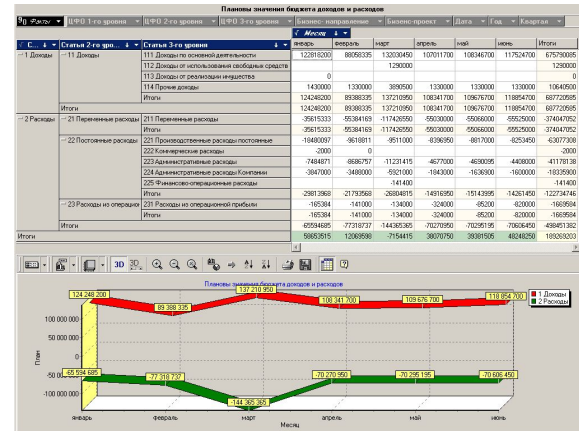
Плановы значения бюджета доходов и расходов

Σ Факты ▼ ЦФО 1-го уровня ▼ ЦФО 2-го уровня ▼ ЦФО 3-го уровня ▼ Бизнес-направление ▼ Бизнес-проект ▼ Дата ▼ Год ▼ Квартал ▼

Месяц

| С... | Статья 2-го уро... | Статья 3-го уровня | январь | февраль | март | апрель | май | июнь | Итоги |
|---|---|---|---|---|---|---|---|---|---|
| 1 Доходы | 11 Доходы | 111 Доходы по основной деятельности | 122816200 | 88058335 | 132030450 | 107011700 | 108346700 | 117524700 | 675790085 |
| | | 112 Доходы от использования свободных средств | | | 1290000 | | | | 1290000 |
| | | 113 Доходы от реализации имущества | 0 | | | | | | 0 |
| | | 114 Прочие доходы | 1430000 | 1330000 | 3890500 | 1330000 | 1330000 | 1330000 | 10640500 |
| | | Итоги | 124248200 | 89388335 | 137210950 | 108341700 | 109676700 | 118854700 | 687720585 |
| | Итоги | | 124248200 | 89388335 | 137210950 | 108341700 | 109676700 | 118854700 | 687720585 |
| 2 Расходы | 21 Переменные расходы | 211 Переменные расходы | -35615333 | -55384169 | -117426550 | -55030000 | -55066000 | -55525000 | -374047052 |
| | | Итоги | -35615333 | -55384169 | -117426550 | -55030000 | -55066000 | -55525000 | -374047052 |
| | 22 Постоянные расходы | 221 Производственные расходы постоянные | -18480097 | -9619811 | -9511000 | -8396950 | -8017000 | -8253450 | -63077308 |
| | | 222 Коммерческие расходы | -2000 | 0 | | | | | -2000 |
| | | 223 Административные расходы | -7484871 | -8686757 | -11231415 | -4677000 | -4690095 | -4408000 | -41178138 |
| | | 224 Административные расходы Компании | -3847000 | -3480000 | -5921000 | -1843000 | -1636900 | -1600000 | -18335900 |
| | | 225 Финансово-операционные расходы | | | -141400 | | | | -141400 |
| | | Итоги | -29813968 | -21793568 | -26804815 | -14916950 | -15143995 | -14261450 | -122734746 |
| | 23 Расходы из операцио | 231 Расходы из операционной прибыли | -165384 | -141000 | -134000 | -324000 | -85200 | -820000 | -1669584 |
| | | Итоги | -165384 | -141000 | -134000 | -324000 | -85200 | -820000 | -1669584 |
| | Итоги | | -65594685 | -77318737 | -144365365 | -70270950 | -70295195 | -70606450 | -498451382 |
| Итоги | | | 58653515 | 12069598 | -7154415 | 38070750 | 39381505 | 48248250 | 189269203 |

3D

Плановы значения бюджета доходов и расходов

124 248 200
89 388 335
137 210 950
108 341 700
109 676 700
118 854 700
-65 594 685
-77 318 737
-144 365 365
-70 270 950
-70 295 195
-70 606 450

100 000 000
50 000 000
0
-50 000 000
-100 000 000

План

январь
февраль
март
апрель
май
июнь
Месяц

1 Доходы
2 Расходы